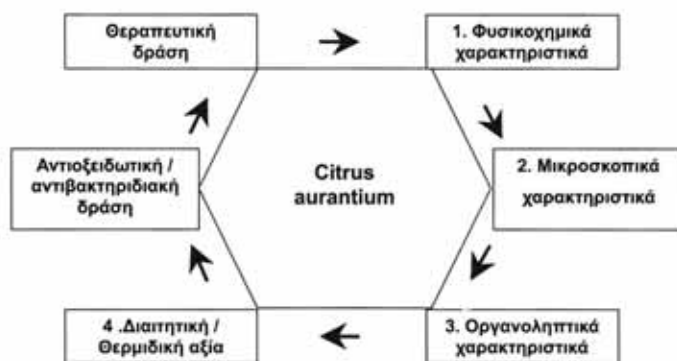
Θεραπευτική δράση

1. Φυσικοχημικά χαρακτηριστικά

Αντιοξειδωτική / αντιβακτηριδιακή δράση

Citrus aurantium

2. Μικροσκοπικά χαρακτηριστικά

4 .Διαιτητική / Θερμιδική αξία

3. Οργανοληπτικά χαρακτηριστικά